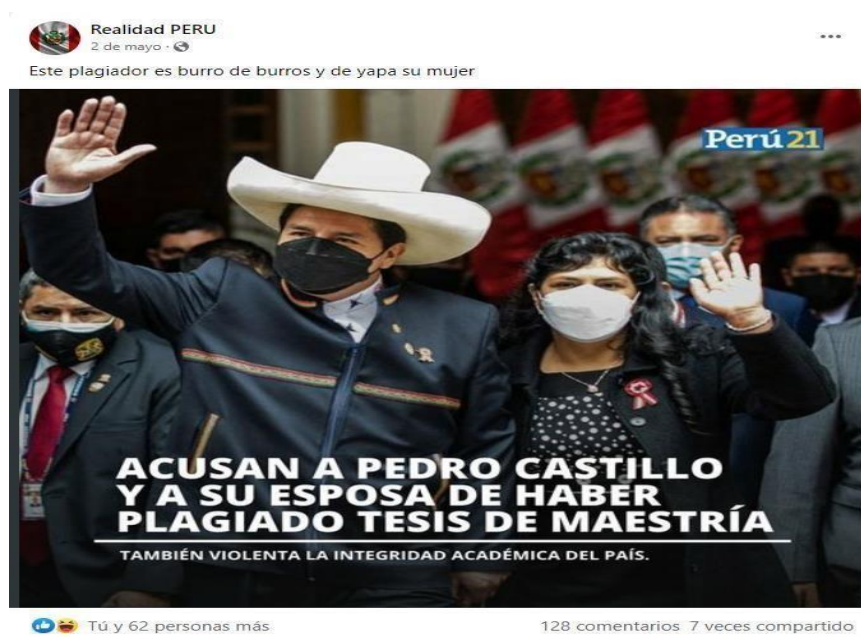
Realidad PERU
2 de mayo ·

...

Este plagiador es burro de burros y de yapa su mujer

Perú21

ACUSAN A PEDRO CASTILLO Y A SU ESPOSA DE HABER PLAGIADO TESIS DE MAESTRÍA

TAMBIÉN VIOLENTA LA INTEGRIDAD ACADÉMICA DEL PAÍS.

Tú y 62 personas más

128 comentarios 7 veces compartido